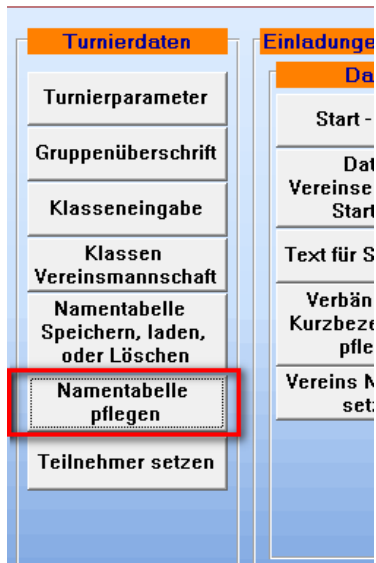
Turnierdaten

Turnierparameter

Gruppenüberschrift

Klasseneingabe

Klassen Vereinsmannschaft

Namentabelle Speichern, laden, oder Löschen

Namentabelle pflegen

Teilnehmer setzen

Einladunge

Da

Start -

Dat Vereinse Start

Text für S

Verbän Kurzbeze pfle

Vereins N setz